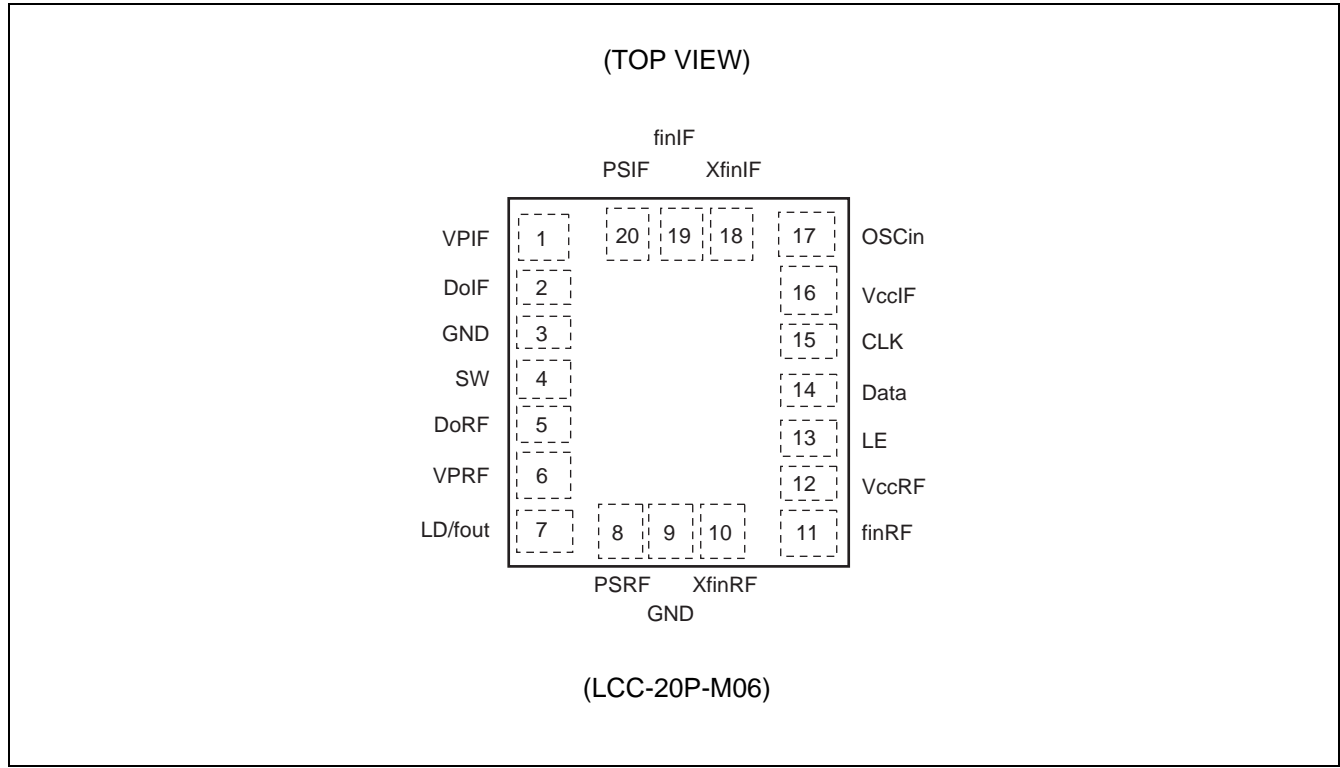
(TOP VIEW)

finIF

PSIF

XfinIF

VPIF 1

20 19 18

17 OSCin

DoIF 2

16 VccIF

GND 3

15 CLK

SW 4

14 Data

DoRF 5

13 LE

VPRF 6

12 VccRF

LD/fout 7

8 9 10

11 finRF

PSRF

XfinRF

GND

(LCC-20P-M06)